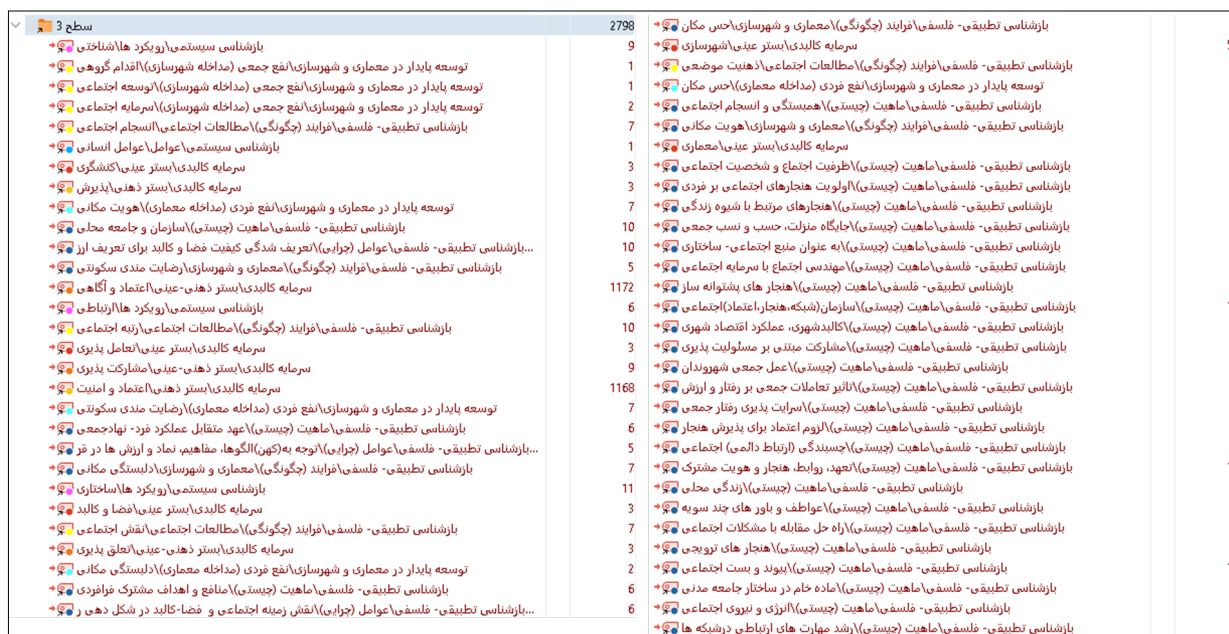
| | |
|---|---|
| سطح 3 | 2798 |
| بازشناسی سیستمی\رویکرد ها\شناختی | 9 |
| توسعه پایدار در معماری و شهرسازی\نفع جمعی (مداخله شهرسازی)\اقدام گروهی | 1 |
| توسعه پایدار در معماری و شهرسازی\نفع جمعی (مداخله شهرسازی)\توسعه اجتماعی | 1 |
| توسعه پایدار در معماری و شهرسازی\نفع جمعی (مداخله شهرسازی)\سرمایه اجتماعی | 2 |
| بازشناسی تطبیقی- فلسفی\فرایند (چگونگی)\مطالعات اجتماعی\انسجام اجتماعی | 7 |
| بازشناسی سیستمی\عوامل\عوامل انسانی | 1 |
| سرمایه کالبدی\بستر عینی\کنشگری | 3 |
| سرمایه کالبدی\بستر ذهنی\پذیرش | 3 |
| توسعه پایدار در معماری و شهرسازی\نفع فردی (مداخله معماری)\هویت مکانی | 7 |
| بازشناسی تطبیقی- فلسفی\ماهیت (چیستی)\سازمان و جامعه محلی | 10 |
| ...بازشناسی تطبیقی- فلسفی\عوامل (چرایی)\تعریف شدگی کیفیت فضا و کالبد برای تعریف ارز | 10 |
| بازشناسی تطبیقی- فلسفی\فرایند (چگونگی)\معماری و شهرسازی\رضایت مندی سکونتی | 5 |
| سرمایه کالبدی\بستر ذهنی-عینی\اعتماد و آگاهی | 1172 |
| بازشناسی سیستمی\رویکرد ها\ارتباطی | 6 |
| بازشناسی تطبیقی- فلسفی\فرایند (چگونگی)\مطالعات اجتماعی\رتبه اجتماعی | 10 |
| سرمایه کالبدی\بستر عینی\تعامل پذیری | 3 |
| سرمایه کالبدی\بستر ذهنی-عینی\مشارکت پذیری | 9 |
| سرمایه کالبدی\بستر ذهنی\اعتماد و امنیت | 1168 |
| توسعه پایدار در معماری و شهرسازی\نفع فردی (مداخله معماری)\رضایت مندی سکونتی | 7 |
| بازشناسی تطبیقی- فلسفی\ماهیت (چیستی)\عهد متقابل عملکرد فرد- نهادجمعی | 6 |
| ...بازشناسی تطبیقی- فلسفی\عوامل (چرایی)\توجه به(کهن)الگوها، مفاهیم، نماد و ارزش ها در قر | 5 |
| بازشناسی تطبیقی- فلسفی\فرایند (چگونگی)\معماری و شهرسازی\دلبستگی مکانی | 7 |
| بازشناسی سیستمی\رویکرد ها\ساختاری | 11 |
| سرمایه کالبدی\بستر عینی\فضا و کالبد | 3 |
| بازشناسی تطبیقی- فلسفی\فرایند (چگونگی)\مطالعات اجتماعی\نقش اجتماعی | 7 |
| سرمایه کالبدی\بستر ذهنی-عینی\تعلق پذیری | 3 |
| توسعه پایدار در معماری و شهرسازی\نفع فردی (مداخله معماری)\دلبستگی مکانی | 2 |
| بازشناسی تطبیقی- فلسفی\ماهیت (چیستی)\منافع و اهداف مشترک فرافردی | 6 |
| ...بازشناسی تطبیقی- فلسفی\عوامل (چرایی)\نقش زمینه اجتماعی و فضا-کالبد در شکل دهی ر | 6 |

بازشناسی تطبیقی- فلسفی\فرایند (چگونگی)\معماری و شهرسازی\حس مکان
سرمایه کالبدی\بستر عینی\شهرسازی
بازشناسی تطبیقی- فلسفی\فرایند (چگونگی)\مطالعات اجتماعی\ذهنیت موضعی
توسعه پایدار در معماری و شهرسازی\نفع فردی (مداخله معماری)\حس مکان
بازشناسی تطبیقی- فلسفی\ماهیت (چیستی)\همبستگی و انسجام اجتماعی
بازشناسی تطبیقی- فلسفی\فرایند (چگونگی)\معماری و شهرسازی\هویت مکانی
سرمایه کالبدی\بستر عینی\معماری
بازشناسی تطبیقی- فلسفی\ماهیت (چیستی)\ظرفیت اجتماع و شخصیت اجتماعی
بازشناسی تطبیقی- فلسفی\ماهیت (چیستی)\اولویت هنجارهای اجتماعی بر فردی
بازشناسی تطبیقی- فلسفی\ماهیت (چیستی)\هنجارهای مرتبط با شیوه زندگی
بازشناسی تطبیقی- فلسفی\ماهیت (چیستی)\جایگاه منزلت، حسب و نسب جمعی
بازشناسی تطبیقی- فلسفی\ماهیت (چیستی)\به عنوان منبع اجتماعی- ساختاری
بازشناسی تطبیقی- فلسفی\ماهیت (چیستی)\مهندسی اجتماع با سرمایه اجتماعی
بازشناسی تطبیقی- فلسفی\ماهیت (چیستی)\هنجار های پشتوانه ساز
بازشناسی تطبیقی- فلسفی\ماهیت (چیستی)\سازمان(شبکه،هنجار،اعتماد)اجتماعی
بازشناسی تطبیقی- فلسفی\ماهیت (چیستی)\کالبدشهری، عملکرد اقتصاد شهری
بازشناسی تطبیقی- فلسفی\ماهیت (چیستی)\مشارکت مبتنی بر مسئولیت پذیری
بازشناسی تطبیقی- فلسفی\ماهیت (چیستی)\عمل جمعی شهروندان
بازشناسی تطبیقی- فلسفی\ماهیت (چیستی)\تاثیر تعاملات جمعی بر رفتار و ارزش
بازشناسی تطبیقی- فلسفی\ماهیت (چیستی)\سرایت پذیری رفتار جمعی
بازشناسی تطبیقی- فلسفی\ماهیت (چیستی)\لزوم اعتماد برای پذیرش هنجار
بازشناسی تطبیقی- فلسفی\ماهیت (چیستی)\چسبندگی (ارتباط دائمی) اجتماعی
بازشناسی تطبیقی- فلسفی\ماهیت (چیستی)\تعهد، روابط، هنجار و هویت مشترک
بازشناسی تطبیقی- فلسفی\ماهیت (چیستی)\زندگی محلی
بازشناسی تطبیقی- فلسفی\ماهیت (چیستی)\عواطف و باور های چند سویه
بازشناسی تطبیقی- فلسفی\ماهیت (چیستی)\راه حل مقابله با مشکلات اجتماعی
بازشناسی تطبیقی- فلسفی\ماهیت (چیستی)\هنجار های ترویجی
بازشناسی تطبیقی- فلسفی\ماهیت (چیستی)\پیوند و بست اجتماعی
بازشناسی تطبیقی- فلسفی\ماهیت (چیستی)\ماده خام در ساختار جامعه مدنی
بازشناسی تطبیقی- فلسفی\ماهیت (چیستی)\انرژی و نیروی اجتماعی
بازشناسی تطبیقی- فلسفی\ماهیت (چیستی)\رشد مهارت های ارتباطی درشبکه ها